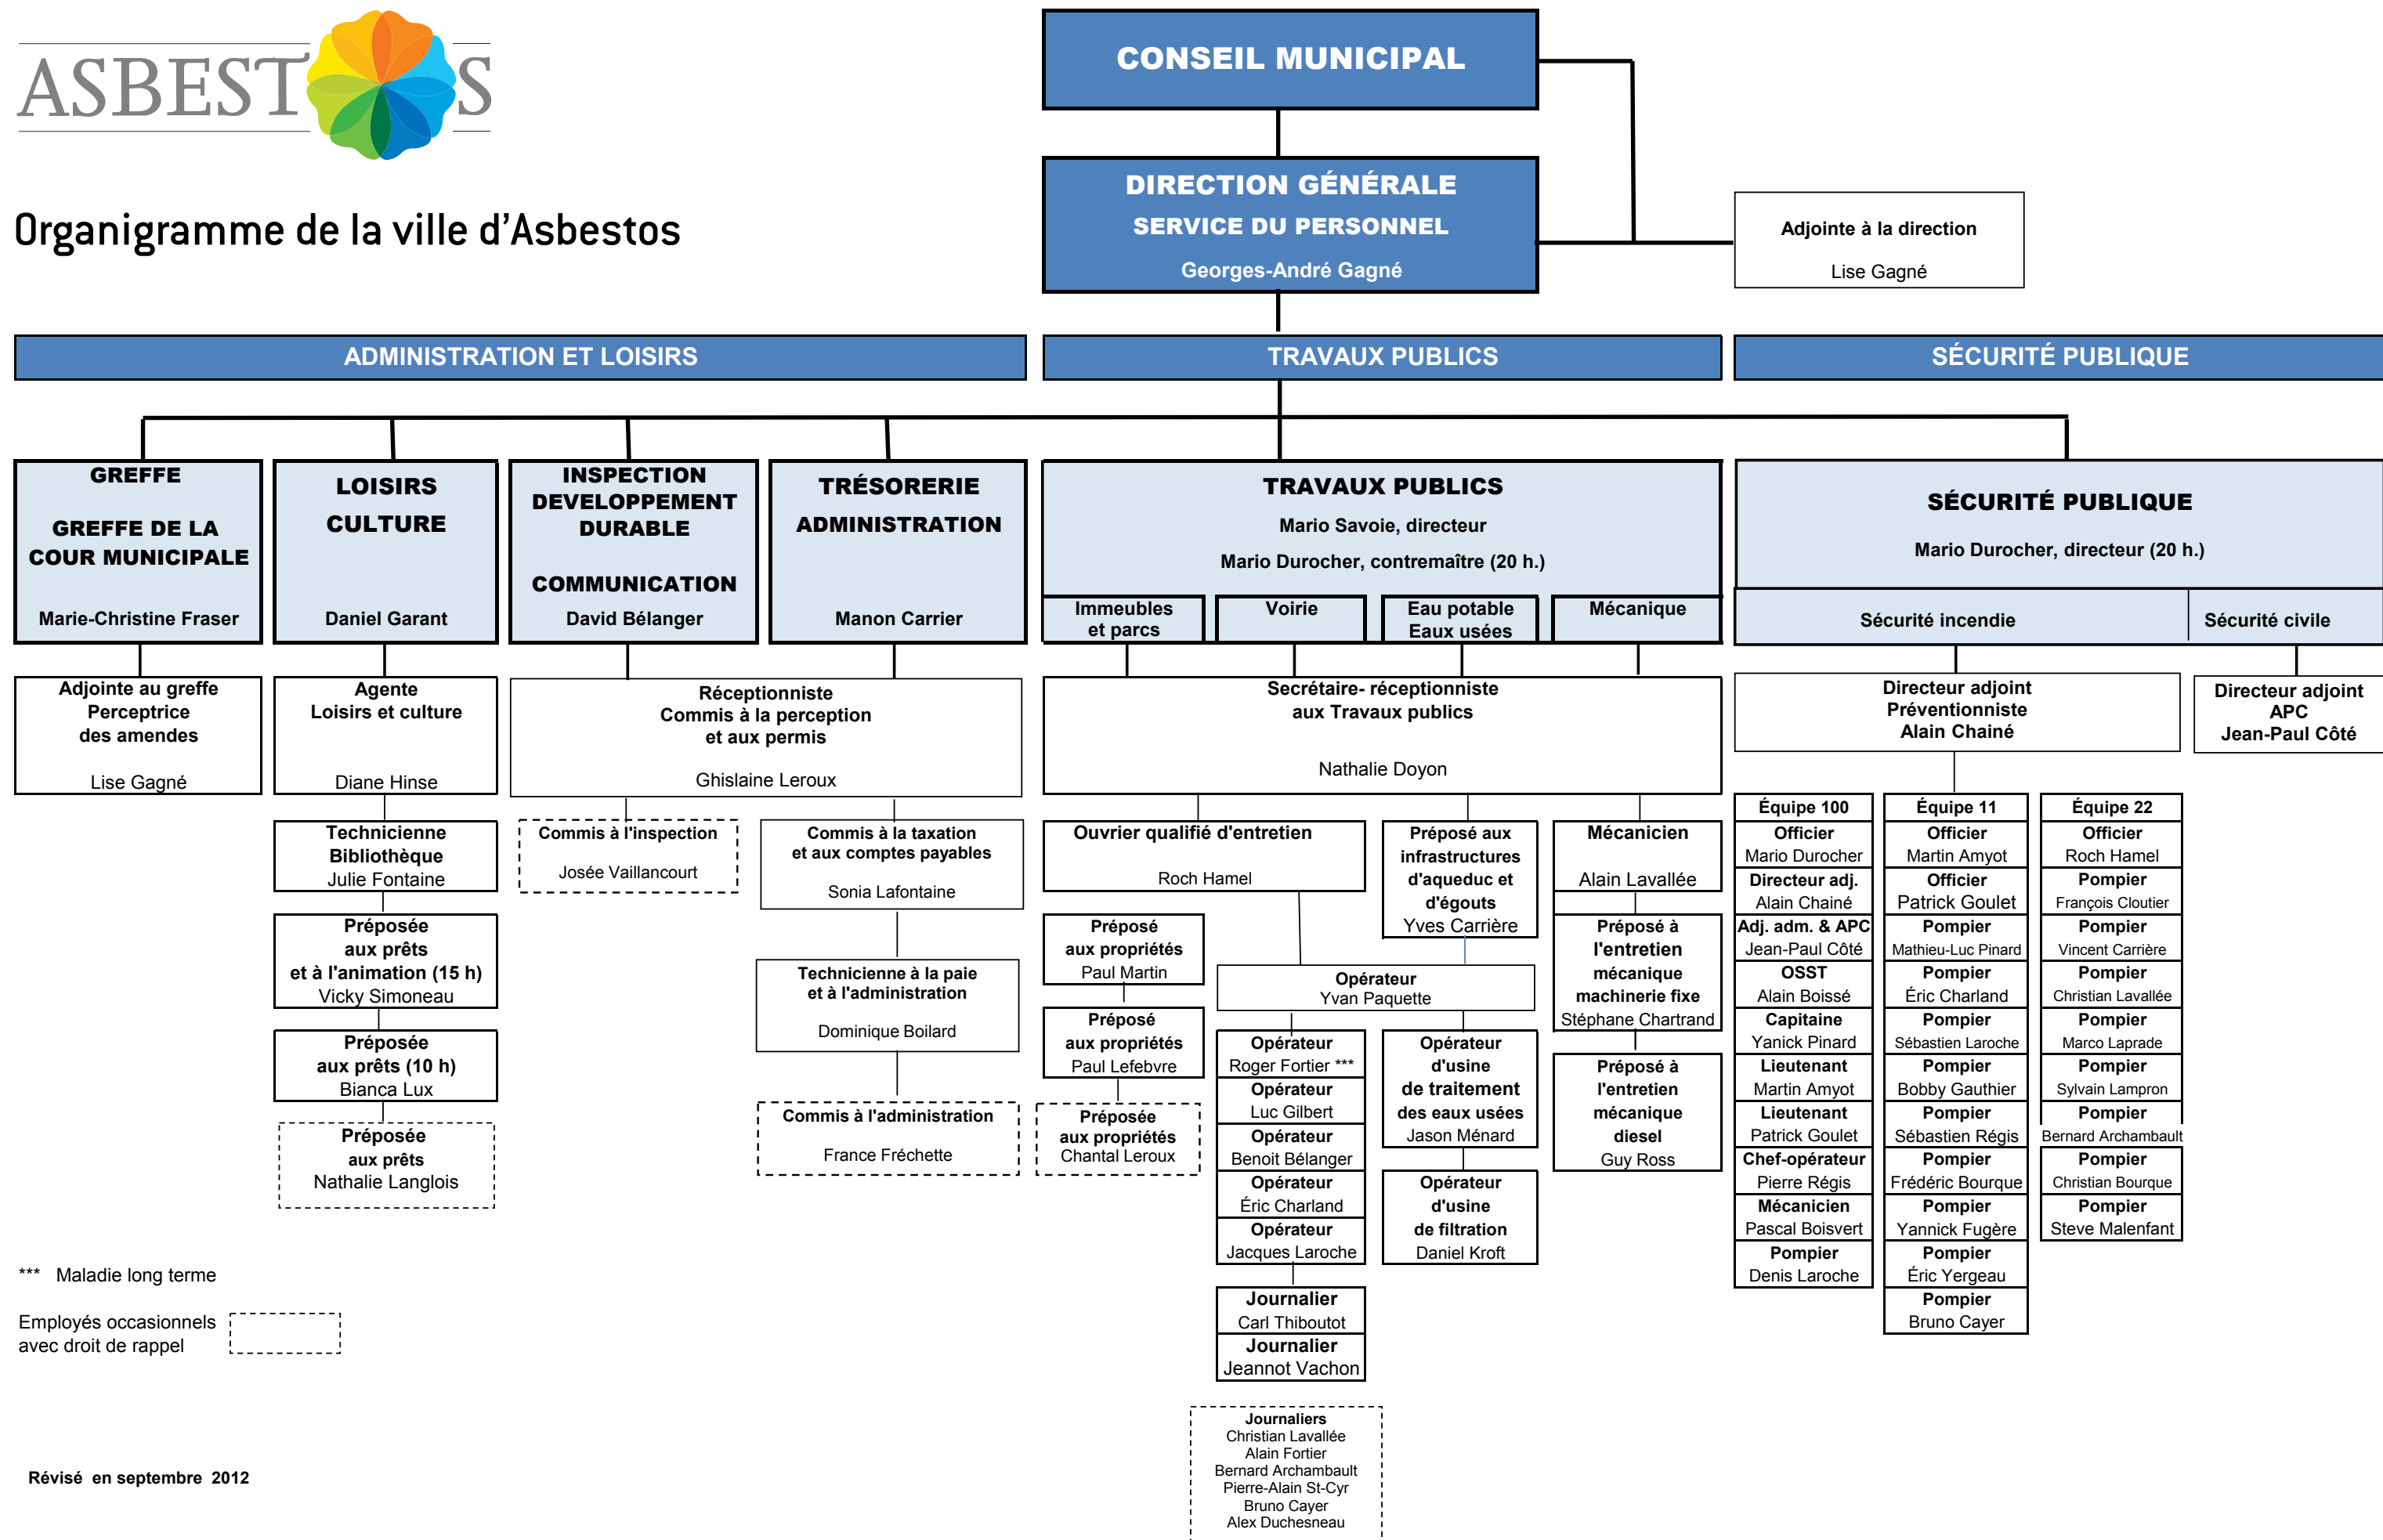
ASBESTOS

Organigramme de la ville d'Asbestos

CONSEIL MUNICIPAL

DIRECTION GÉNÉRALE
SERVICE DU PERSONNEL
Georges-André Gagné

Adjointe à la direction
Lise Gagné

ADMINISTRATION ET LOISIRS

TRAVAUX PUBLICS

SÉCURITÉ PUBLIQUE

GREFFE
GREFFE DE LA COUR MUNICIPALE
Marie-Christine Fraser

Adjointe au greffe
Perceptrice des amendes
Lise Gagné

LOISIRS
CULTURE
Daniel Garant

Agente Loisirs et culture
Diane Hinse

Technicienne Bibliothèque
Julie Fontaine

Préposée aux prêts et à l'animation (15 h)
Vicky Simoneau

Préposée aux prêts (10 h)
Bianca Lux

Préposée aux prêts
Nathalie Langlois

INSPECTION
DEVELOPPEMENT DURABLE
COMMUNICATION
David Bélanger

TRÉSORERIE
ADMINISTRATION
Manon Carrier

Réceptionniste
Commis à la perception et aux permis
Ghislaine Leroux

Commis à l'inspection
Josée Vaillancourt

Commis à la taxation et aux comptes payables
Sonia Lafontaine

Technicienne à la paie et à l'administration
Dominique Boilard

Commis à l'administration
France Fréchette

TRAVAUX PUBLICS
Mario Savoie, directeur
Mario Durocher, contremaître (20 h.)

Immeubles et parcs
Voirie
Eau potable
Eaux usées
Mécanique

Secrétaire- réceptionniste aux Travaux publics
Nathalie Doyon

Ouvrier qualifié d'entretien
Roch Hamel

Préposé aux propriétés
Paul Martin

Préposé aux propriétés
Paul Lefebvre

Préposée aux propriétés
Chantal Leroux

Préposé aux infrastructures d'aqueduc et d'égouts
Yves Carrière

Opérateur
Yvan Paquette

Opérateur
Roger Fortier ***
Opérateur
Luc Gilbert
Opérateur
Benoit Bélanger
Opérateur
Éric Charland
Opérateur
Jacques Laroche

Journalier
Carl Thiboutot
Journalier
Jeannot Vachon

Journaliers
Christian Lavallée
Alain Fortier
Bernard Archambault
Pierre-Alain St-Cyr
Bruno Cayer
Alex Duchesneau

Opérateur d'usine de traitement des eaux usées
Jason Ménard

Opérateur d'usine de filtration
Daniel Kroft

Mécanicien
Alain Lavallée

Préposé à l'entretien mécanique machinerie fixe
Stéphane Chartrand

Préposé à l'entretien mécanique diesel
Guy Ross

SÉCURITÉ PUBLIQUE
Mario Durocher, directeur (20 h.)

Sécurité incendie
Sécurité civile

Directeur adjoint
Préventionniste
Alain Chainé

Directeur adjoint
APC
Jean-Paul Côté

| Équipe 100 | Équipe 11 | Équipe 22 |
|---|---|---|
| Officier Mario Durocher | Officier Martin Amyot | Officier Roch Hamel |
| Directeur adj. Alain Chainé | Officier Patrick Goulet | Pompier François Cloutier |
| Adj. adm. & APC Jean-Paul Côté | Pompier Mathieu-Luc Pinard | Pompier Vincent Carrière |
| OSST Alain Boissé | Pompier Éric Charland | Pompier Christian Lavallée |
| Capitaine Yanick Pinard | Pompier Sébastien Laroche | Pompier Marco Laprade |
| Lieutenant Martin Amyot | Pompier Bobby Gauthier | Pompier Sylvain Lampron |
| Lieutenant Patrick Goulet | Pompier Sébastien Régis | Pompier Bernard Archambault |
| Chef-opérateur Pierre Régis | Pompier Frédéric Bourque | Pompier Christian Bourque |
| Mécanicien Pascal Boisvert | Pompier Yannick Fugère | Pompier Steve Malenfant |
| Pompier Denis Laroche | Pompier Éric Yergeau | |
| | Pompier Bruno Cayer | |

*** Maladie long terme

Employés occasionnels avec droit de rappel

Révisé en septembre 2012